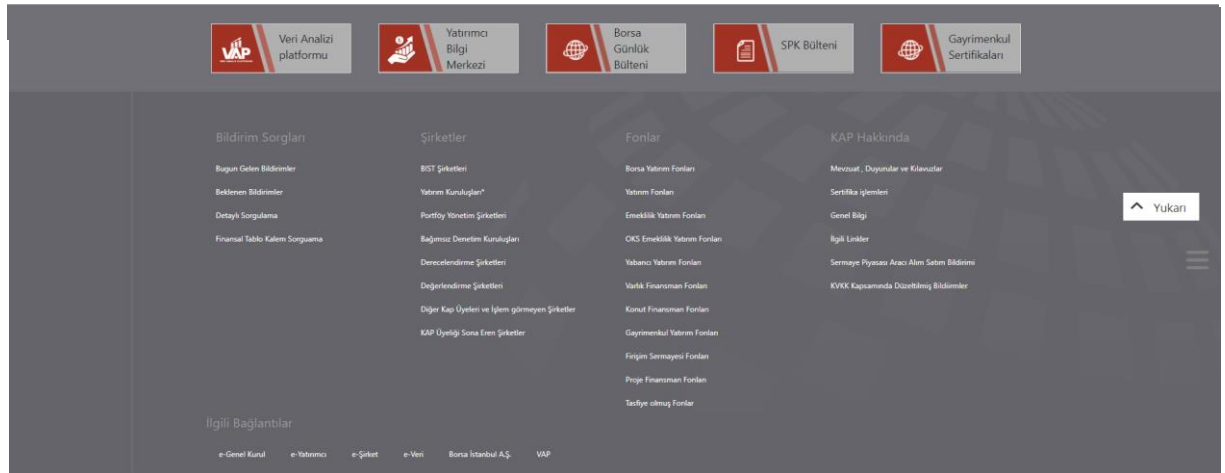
VAP Veri Analizi platformu

Yatırımcı Bilgi Merkezi

Borsa Günlük Bülteni

SPK Bülteni

Gayrimenkul Sertifikaları

Bildirim Sorguları

Bugün Gelen Bildirimler

Beklenen Bildirimler

Detaylı Sorgulama

Finansal Tablo Kalem Sorguama

Şirketler

BIST Şirketleri

Yatırım Kuruluşları*

Portföy Yönetim Şirketleri

Bağımsız Denetim Kuruluşları

Derecelendirme Şirketleri

Değerlendirme Şirketleri

Diğer Kap Üyeleri ve İşlem görmeyen Şirketler

KAP Üyeliği Sona Eren Şirketler

Fonlar

Borsa Yatırım Fonları

Yatırım Fonları

Emeklilik Yatırım Fonları

OKS Emeklilik Yatırım Fonları

Yabancı Yatırım Fonları

Varlık Finansman Fonları

Konut Finansman Fonları

Gayrimenkul Yatırım Fonları

Girişim Sermayesi Fonları

Proje Finansman Fonları

Tasfiye olmuş Fonlar

KAP Hakkında

Mevzuat , Duyurular ve Kılavuzlar

Sertifika işlemleri

Genel Bilgi

İlgili Linkler

Sermaye Piyasası Aracı Alım Satım Bildirimi

KVKK Kapsamında Düzeltilmiş Bildirimler

Yukarı

İlgili Bağlantılar

e-Genel Kurul e-Yatırımcı e-Şirket e-Veri Borsa İstanbul A.Ş. VAP